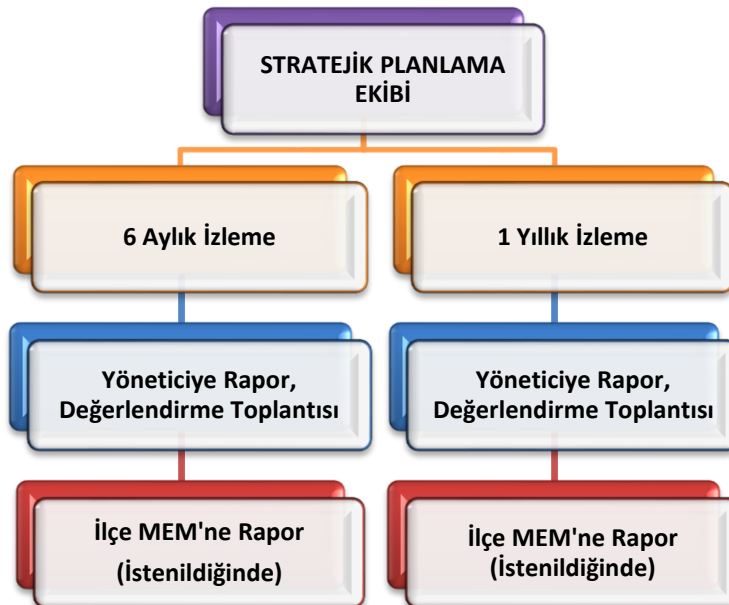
STRATEJİK PLANLAMA EKİBİ

6 Aylık İzleme

Yöneticiye Rapor, Değerlendirme Toplantısı

İlçe MEM'ne Rapor (İstenildiğinde)

1 Yıllık İzleme

Yöneticiye Rapor, Değerlendirme Toplantısı

İlçe MEM'ne Rapor (İstenildiğinde)